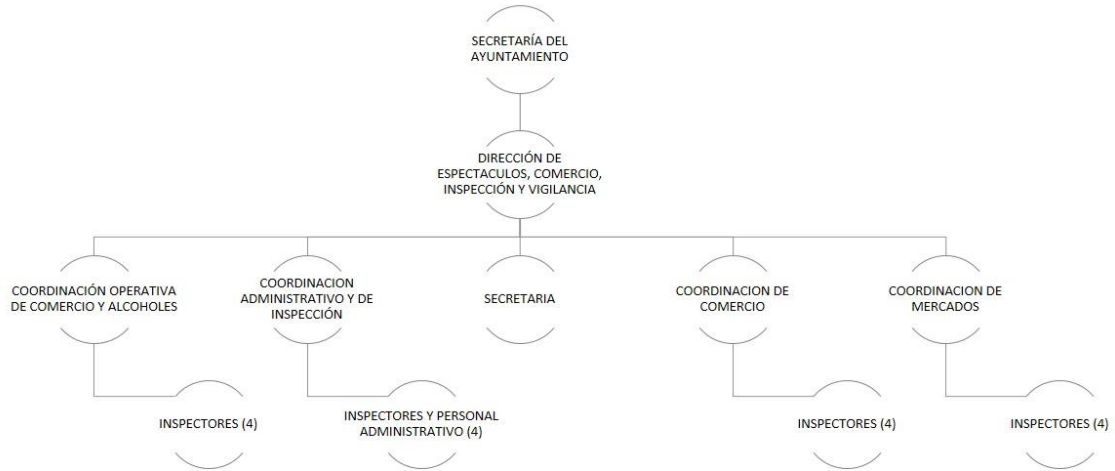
SECRETARÍA DEL AYUNTAMIENTO

DIRECCIÓN DE ESPECTACULOS, COMERCIO, INSPECCIÓN Y VIGILANCIA

COORDINACIÓN OPERATIVA DE COMERCIO Y ALCOHOLES

INSPECTORES (4)

COORDINACION ADMINISTRATIVO Y DE INSPECCIÓN

INSPECTORES Y PERSONAL ADMINISTRATIVO (4)

SECRETARIA

COORDINACION DE COMERCIO

INSPECTORES (4)

COORDINACION DE MERCADOS

INSPECTORES (4)